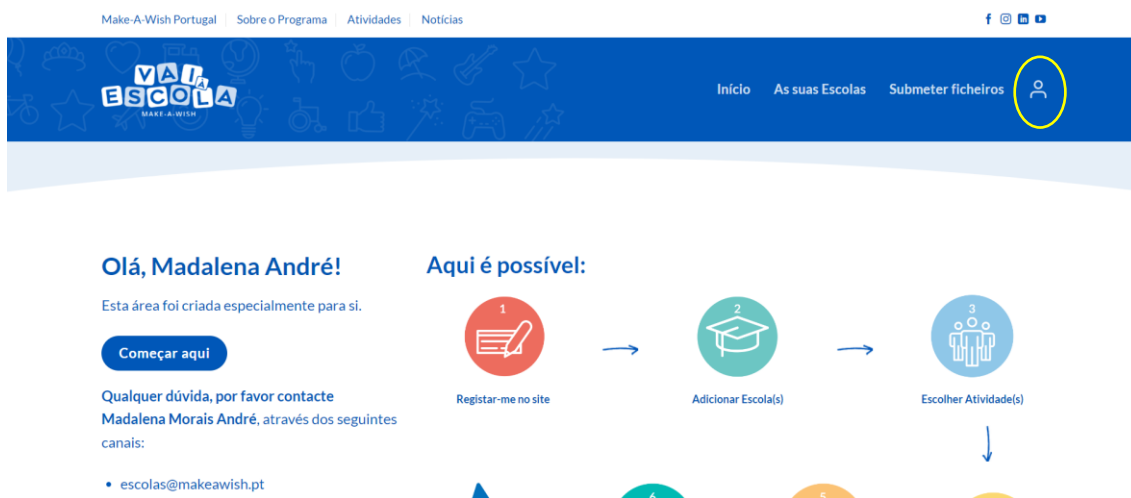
Make-A-Wish Portugal | Sobre o Programa | Atividades | Notícias

VAI À ESCOLA
MAKE-A-WISH

Início   As suas Escolas   Submeter ficheiros

Olá, Madalena André!

Esta área foi criada especialmente para si.

Começar aqui

Qualquer dúvida, por favor contacte Madalena Morais André, através dos seguintes canais:

• escolas@makeawish.pt

Aqui é possível:

1
Registar-me no site

2
Adicionar Escola(s)

3
Escolher Atividade(s)